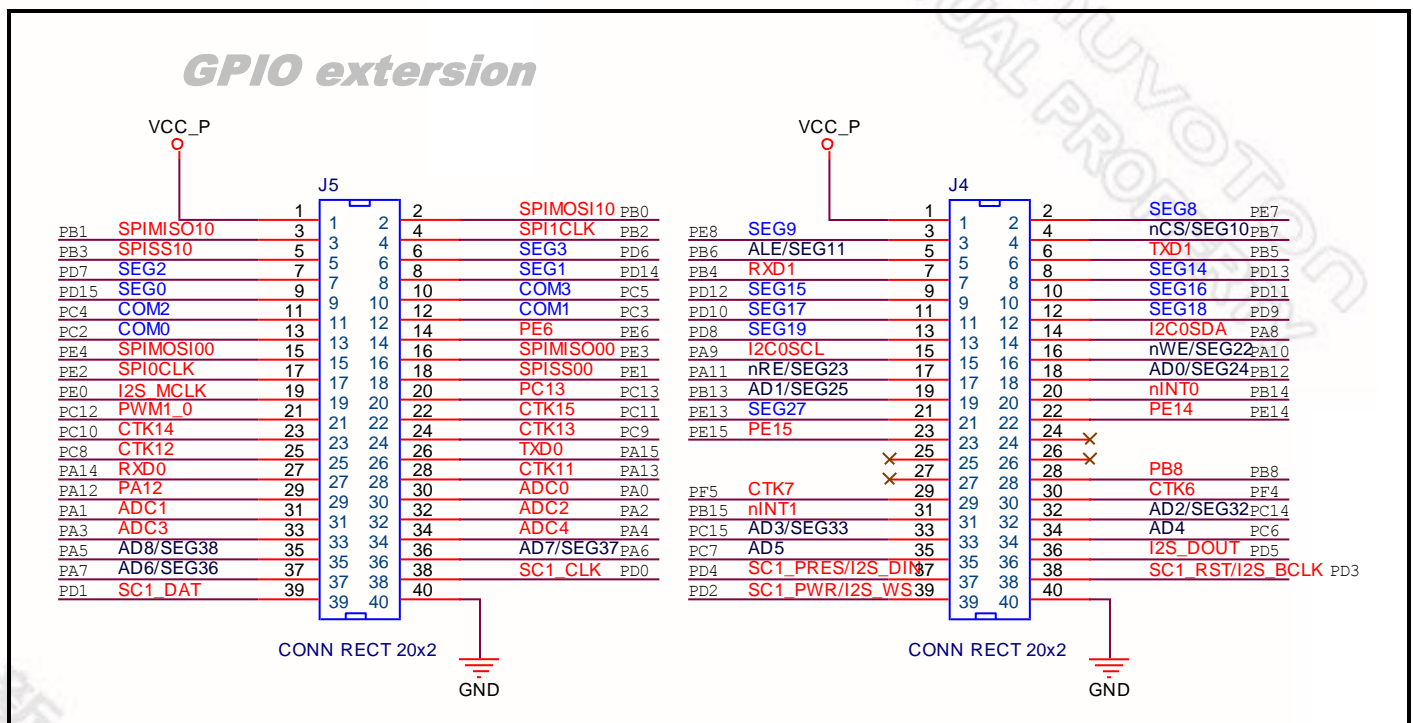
GPIO extersion

VCC_P

J5

| Port | Signal | Pin | Pin | Signal | Port |
|---|---|---|---|---|---|
| | | 1 | 2 | SPIMOSI10 | PB0 |
| PB1 | SPIMISO10 | 3 | 4 | SPI1CLK | PB2 |
| PB3 | SPISS10 | 5 | 6 | SEG3 | PD6 |
| PD7 | SEG2 | 7 | 8 | SEG1 | PD14 |
| PD15 | SEG0 | 9 | 10 | COM3 | PC5 |
| PC4 | COM2 | 11 | 12 | COM1 | PC3 |
| PC2 | COM0 | 13 | 14 | PE6 | PE6 |
| PE4 | SPIMOSI00 | 15 | 16 | SPIMISO00 | PE3 |
| PE2 | SPI0CLK | 17 | 18 | SPISS00 | PE1 |
| PE0 | I2S_MCLK | 19 | 20 | PC13 | PC13 |
| PC12 | PWM1_0 | 21 | 22 | CTK15 | PC11 |
| PC10 | CTK14 | 23 | 24 | CTK13 | PC9 |
| PC8 | CTK12 | 25 | 26 | TXD0 | PA15 |
| PA14 | RXD0 | 27 | 28 | CTK11 | PA13 |
| PA12 | PA12 | 29 | 30 | ADC0 | PA0 |
| PA1 | ADC1 | 31 | 32 | ADC2 | PA2 |
| PA3 | ADC3 | 33 | 34 | ADC4 | PA4 |
| PA5 | AD8/SEG38 | 35 | 36 | AD7/SEG37 | PA6 |
| PA7 | AD6/SEG36 | 37 | 38 | SC1_CLK | PD0 |
| PD1 | SC1_DAT | 39 | 40 | | |

CONN RECT 20x2

GND

VCC_P

J4

| Port | Signal | Pin | Pin | Signal | Port |
|---|---|---|---|---|---|
| | | 1 | 2 | SEG8 | PE7 |
| PE8 | SEG9 | 3 | 4 | nCS/SEG10 | PB7 |
| PB6 | ALE/SEG11 | 5 | 6 | TXD1 | PB5 |
| PB4 | RXD1 | 7 | 8 | SEG14 | PD13 |
| PD12 | SEG15 | 9 | 10 | SEG16 | PD11 |
| PD10 | SEG17 | 11 | 12 | SEG18 | PD9 |
| PD8 | SEG19 | 13 | 14 | I2C0SDA | PA8 |
| PA9 | I2C0SCL | 15 | 16 | nWE/SEG22 | PA10 |
| PA11 | nRE/SEG23 | 17 | 18 | AD0/SEG24 | PB12 |
| PB13 | AD1/SEG25 | 19 | 20 | nINT0 | PB14 |
| PE13 | SEG27 | 21 | 22 | PE14 | PE14 |
| PE15 | PE15 | 23 | 24 | | |
| | | 25 | 26 | | |
| | | 27 | 28 | PB8 | PB8 |
| PF5 | CTK7 | 29 | 30 | CTK6 | PF4 |
| PB15 | nINT1 | 31 | 32 | AD2/SEG32 | PC14 |
| PC15 | AD3/SEG33 | 33 | 34 | AD4 | PC6 |
| PC7 | AD5 | 35 | 36 | I2S_DOUT | PD5 |
| PD4 | SC1_PRES/I2S_DIN | 37 | 38 | SC1_RST/I2S_BCLK | PD3 |
| PD2 | SC1_PWR/I2S_WS | 39 | 40 | | |

CONN RECT 20x2

GND